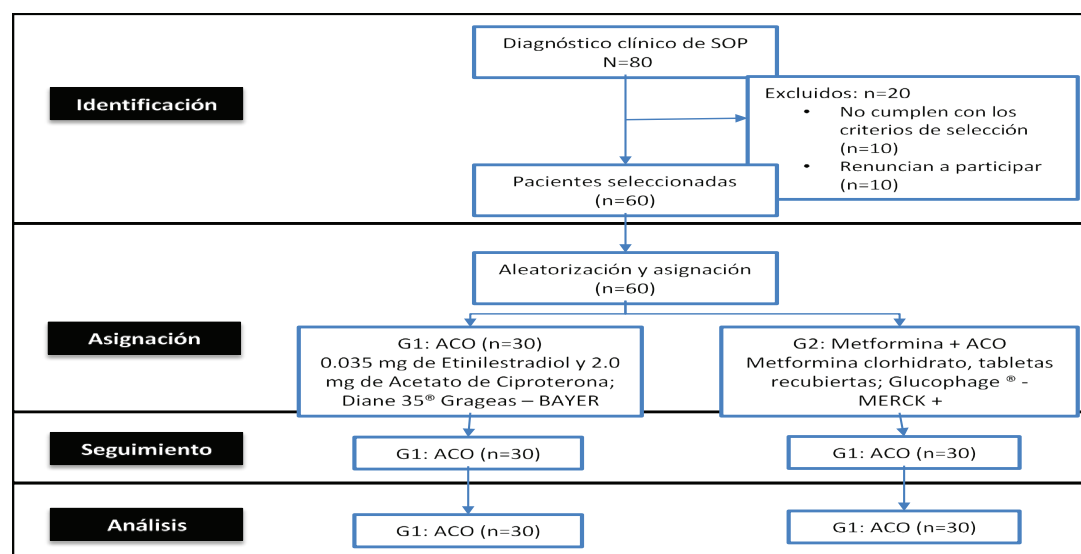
Identificación

Diagnóstico clínico de SOP
N=80

Excluidos: n=20
• No cumplen con los criterios de selección (n=10)
• Renuncian a participar (n=10)

Pacientes seleccionadas
(n=60)

Asignación

Aleatorización y asignación
(n=60)

G1: ACO (n=30)
0.035 mg de Etinilestradiol y 2.0 mg de Acetato de Ciproterona; Diane 35® Grageas – BAYER

G2: Metformina + ACO
Metformina clorhidrato, tabletas recubiertas; Glucophage ® - MERCK +

Seguimiento

G1: ACO (n=30)

G1: ACO (n=30)

Análisis

G1: ACO (n=30)

G1: ACO (n=30)